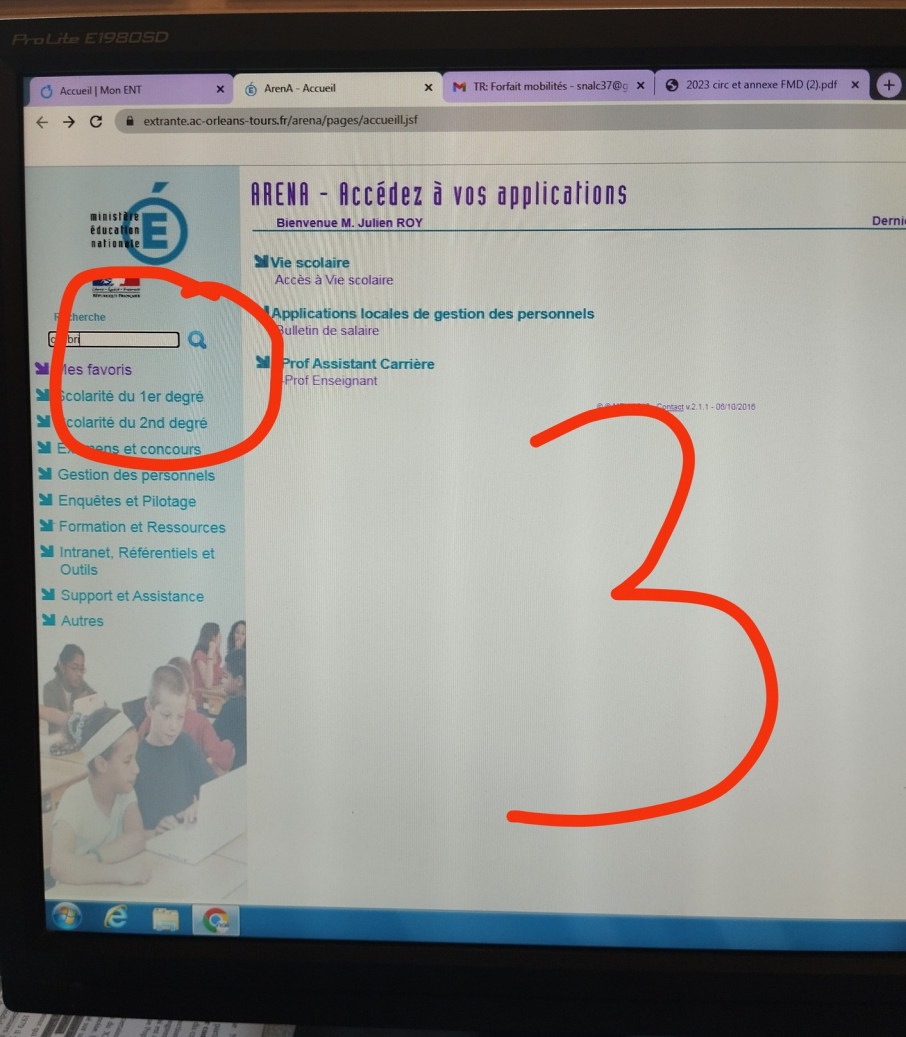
ProLite E1980SD

Accueil | Mon ENT ×
ArenA - Accueil ×
TR: Forfait mobilités - snalc37@g ×
2023 circ et annexe FMD (2).pdf ×
+

extrante.ac-orleans-tours.fr/arena/pages/accueil.jsf

ministère éducation nationale

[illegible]cherche
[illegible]bri

Mes favoris
Scolarité du 1er degré
Scolarité du 2nd degré
Ex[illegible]ens et concours
Gestion des personnels
Enquêtes et Pilotage
Formation et Ressources
Intranet, Référentiels et Outils
Support et Assistance
Autres

ARENA - Accédez à vos applications
Bienvenue M. Julien ROY
Derni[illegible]

Vie scolaire
Accès à Vie scolaire

Applications locales de gestion des personnels
Bulletin de salaire

Prof Assistant Carrière
Prof Enseignant

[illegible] Contact v2.1.1 - 06/10/2016

3